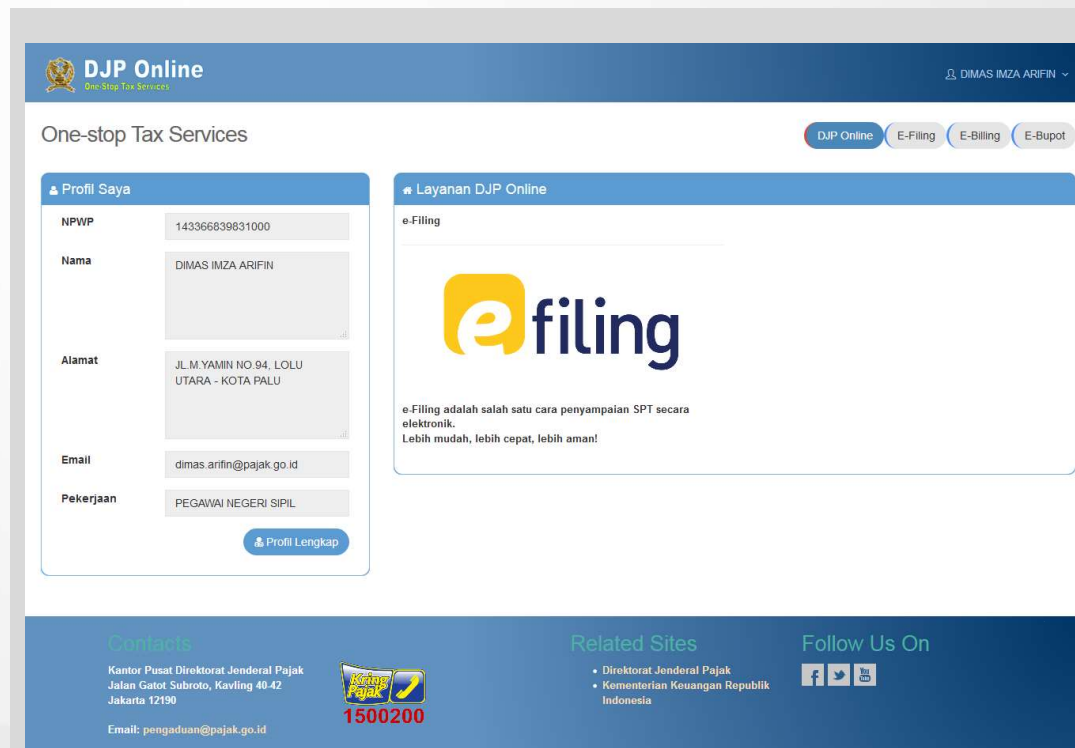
DJP Online
One-Stop Tax Services

DIMAS IMZA ARIFIN

One-stop Tax Services

DJP Online | E-Filing | E-Billing | E-Bupot

Profil Saya

| | |
|---|---|
| NPWP | 143366839831000 |
| Nama | DIMAS IMZA ARIFIN |
| Alamat | JL.M.YAMIN NO.94, LOLU UTARA - KOTA PALU |
| Email | dimas.arifin@pajak.go.id |
| Pekerjaan | PEGAWAI NEGERI SIPIL |

Profil Lengkap

Layanan DJP Online

e-Filing

efiling

e-Filing adalah salah satu cara penyampaian SPT secara elektronik.
Lebih mudah, lebih cepat, lebih aman!

Contacts

Kantor Pusat Direktorat Jenderal Pajak
Jalan Gatot Subroto, Kavling 40-42
Jakarta 12190

Email: pengaduan@pajak.go.id

Kring Pajak
1500200

Related Sites

• Direktorat Jenderal Pajak
• Kementerian Keuangan Republik Indonesia

Follow Us On